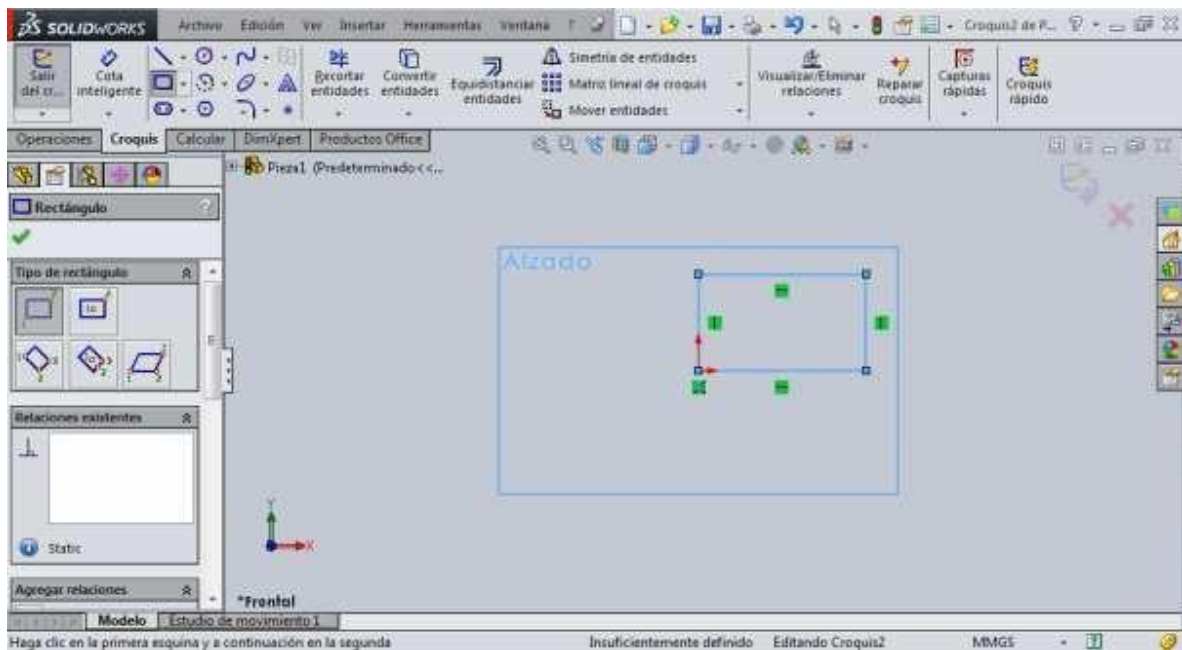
SOLIDWORKS Archivo Edición Ver Insertar Herramientas Ventana Croquis2 de P...

Salir del cr... Cota inteligente Recortar entidades Convertir entidades Equidistanciar entidades Simetría de entidades Matriz lineal de croquis Mover entidades Visualizar/Eliminar relaciones Reparar croquis Capturas rápidas Croquis rápido

Operaciones Croquis Calcular DimXpert Productos Office

Pieza1 (Predeterminado<<...

Rectángulo

Tipo de rectángulo

Relaciones existentes

Static

Agregar relaciones

Alzado

Y

X

*Frontal

Modelo Estudio de movimiento 1

Haga clic en la primera esquina y a continuación en la segunda Insuficientemente definido Editando Croquis2 MMGS